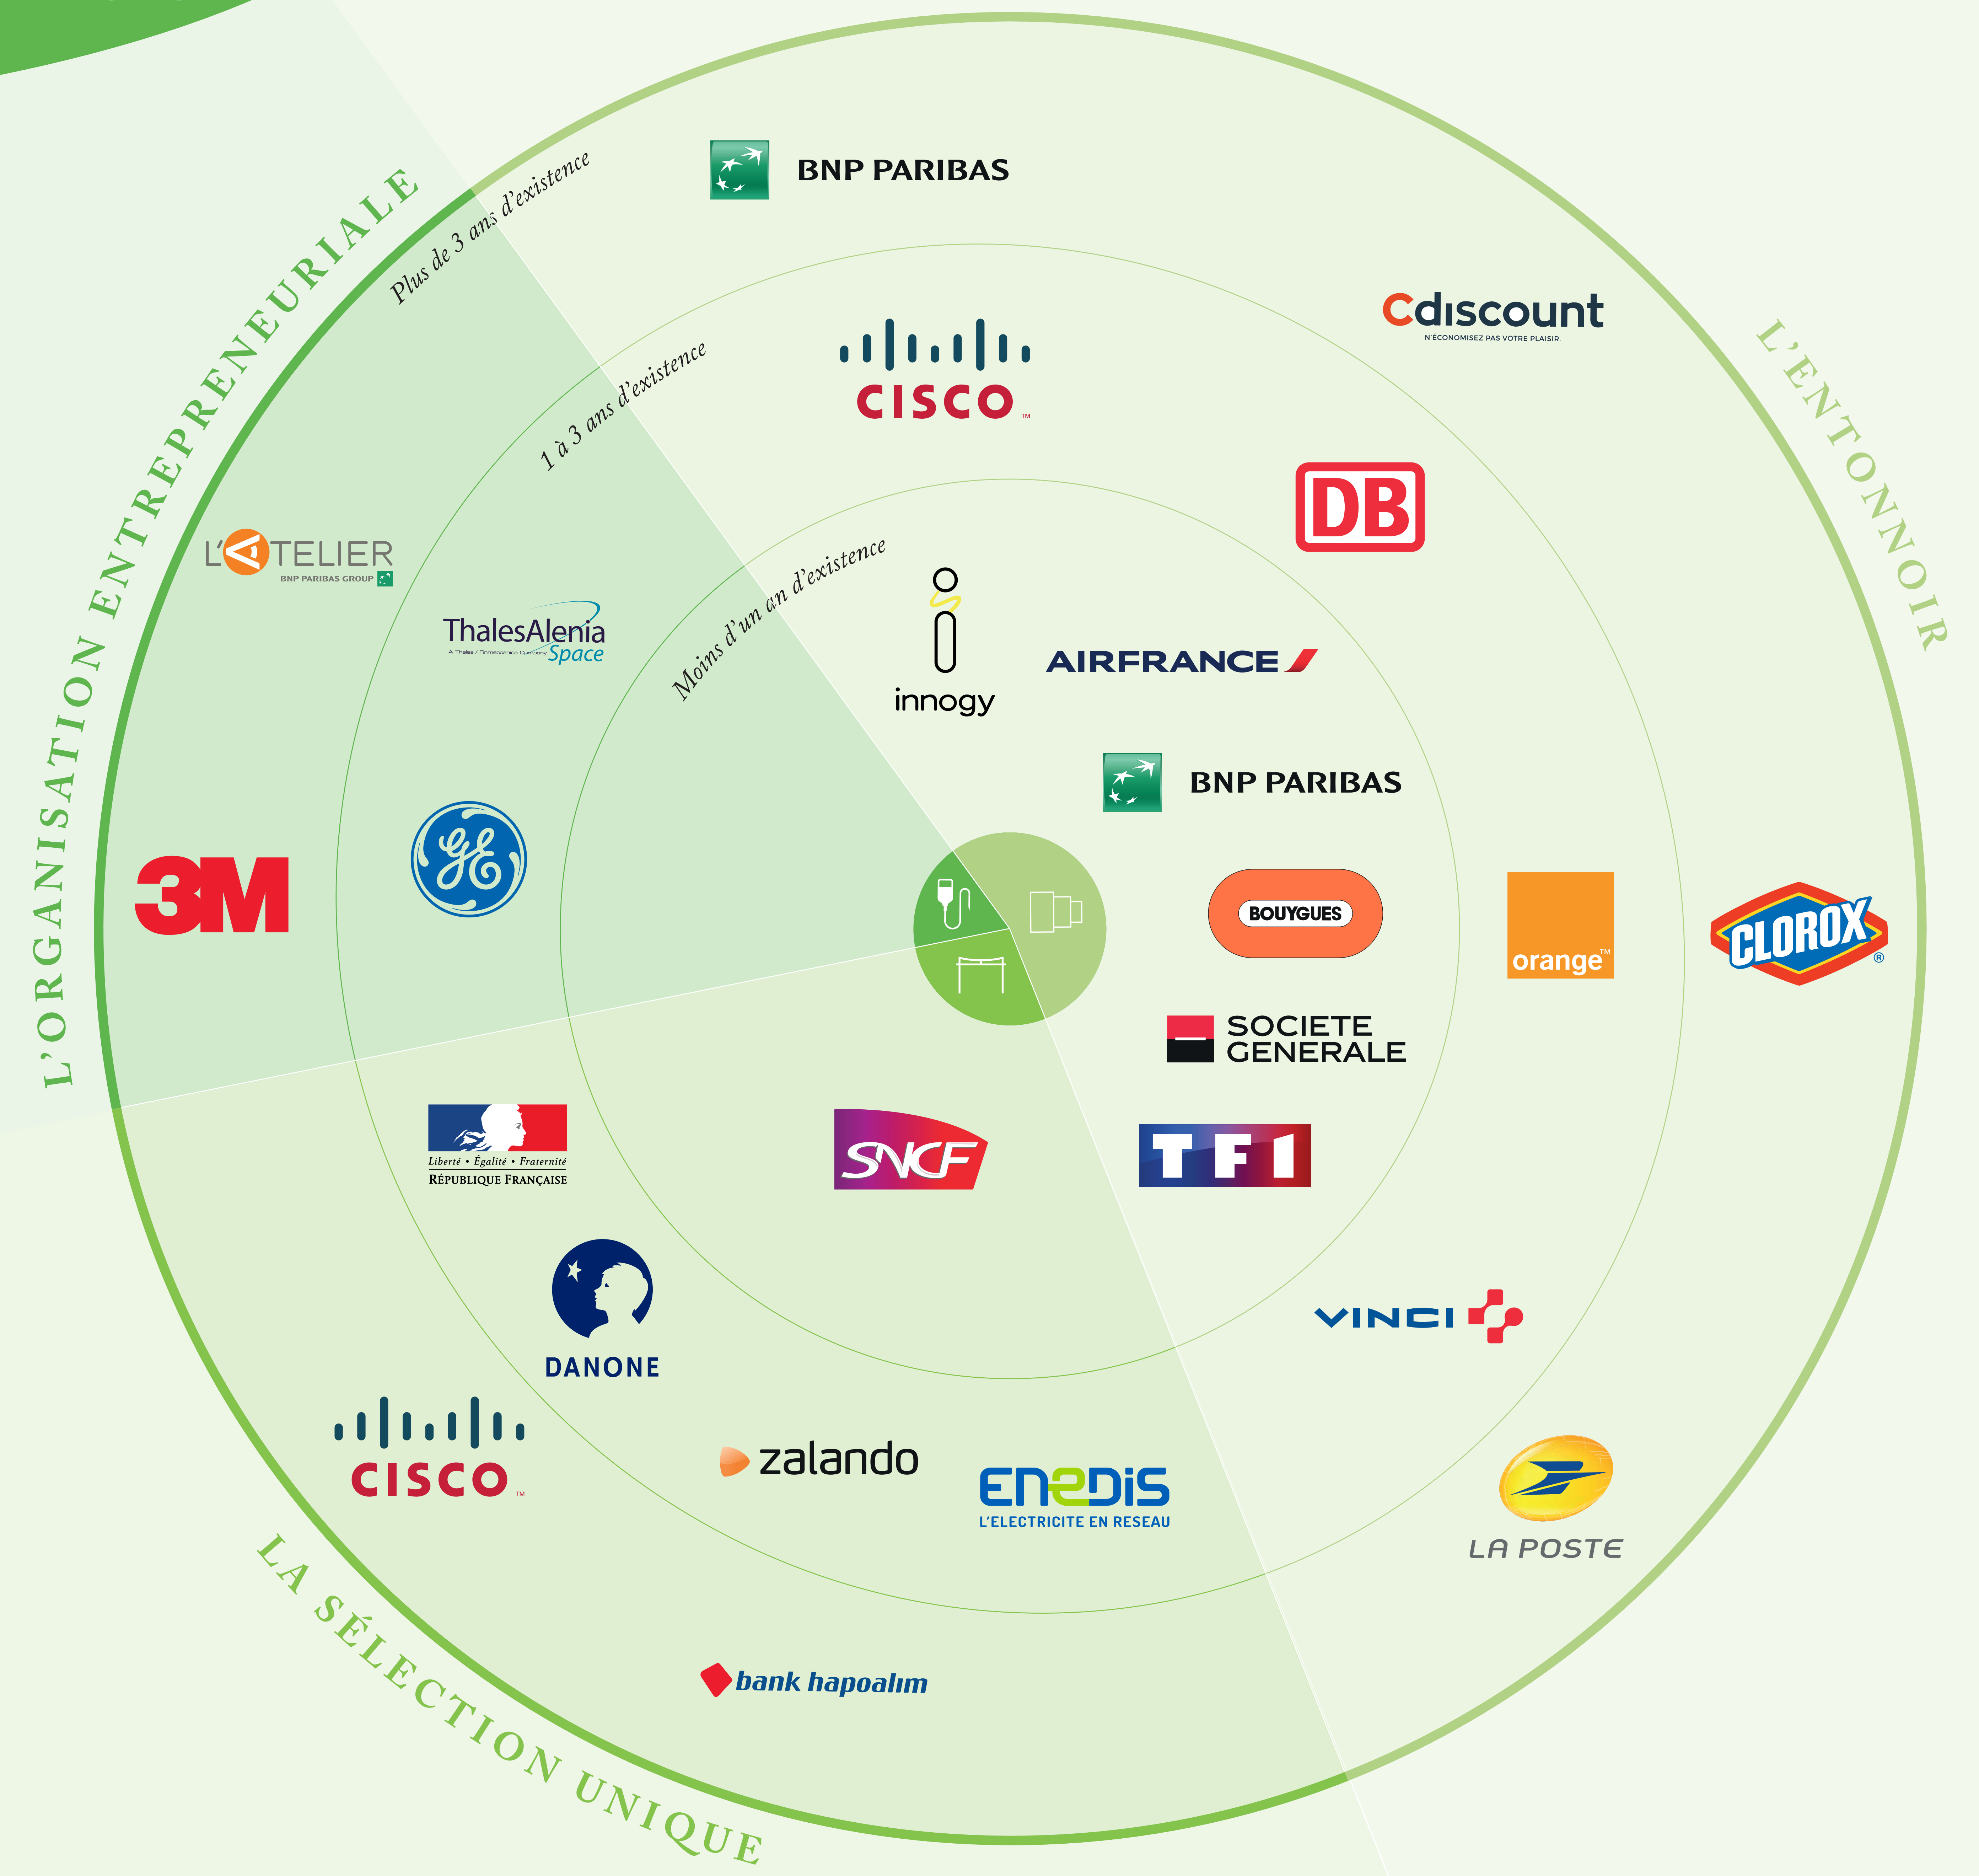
L'ORGANISATION ENTREPRENEURIALE

L'ENTONNOIR

LA SÉLECTION UNIQUE

Plus de 3 ans d'existence

1 à 3 ans d'existence

Moins d'un an d'existence

BNP PARIBAS

Cdiscount
N'ÉCONOMISEZ PAS VOTRE PLAISIR.

CISCO

DB

L'ATELIER
BNP PARIBAS GROUP

ThalesAlenia Space
A Thales / Finmeccanica Company

innogy

AIRFRANCE

BNP PARIBAS

3M

BOUYGUES

orange™

CLOROX

SOCIETE GENERALE

Liberté • Égalité • Fraternité
RÉPUBLIQUE FRANÇAISE

SNCF

TF1

VINCI

DANONE

CISCO

zalando

ENEDIS
L'ELECTRICITE EN RESEAU

LA POSTE

bank hapoalim